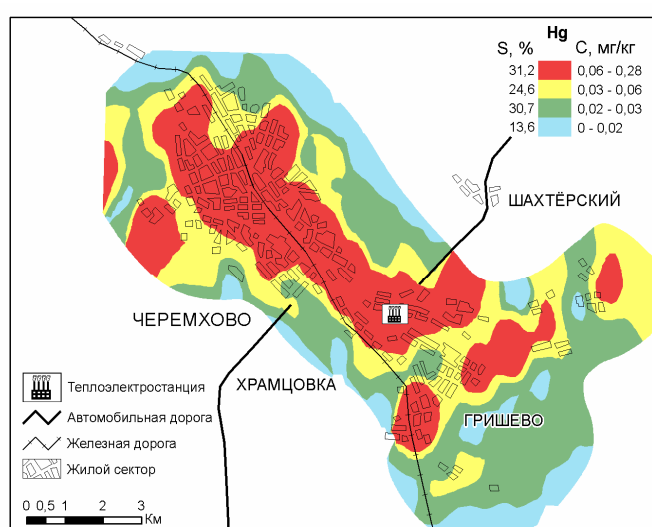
Hg

| S, % | C, мг/кг |
|---|---|
| 31,2 | 0,06 - 0,28 |
| 24,6 | 0,03 - 0,06 |
| 30,7 | 0,02 - 0,03 |
| 13,6 | 0 - 0,02 |

ШАХТЁРСКИЙ

ЧЕРЕМХОВО

ХРАМЦОВКА

ГРИШЕВО

Теплоэлектростанция

Автомобильная дорога

Железная дорога

Жилой сектор

0 0,5 1 2 3 Км